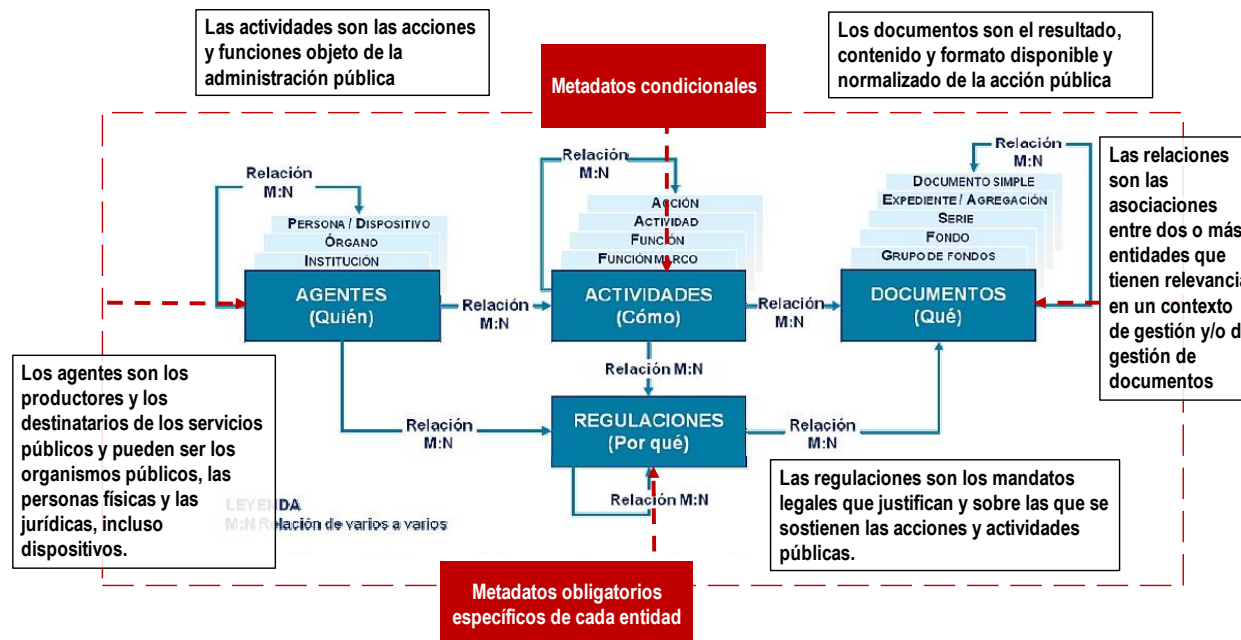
Las actividades son las acciones y funciones objeto de la administración pública

Metadatos condicionales

Los documentos son el resultado, contenido y formato disponible y normalizado de la acción pública

Relación M:N

Persona / Dispositivo
Órgano
Institución

Relación M:N

Acción
Actividad
Función
Función marco

Relación M:N

Documento simple
Expediente / Agregación
Serie
Fondo
Grupo de fondos

Las relaciones son las asociaciones entre dos o más entidades que tienen relevancia en un contexto de gestión y/o d gestión de documentos

AGENTES (Quién)

Relación M:N

ACTIVIDADES (Cómo)

Relación M:N

DOCUMENTOS (Qué)

Relación M:N

Los agentes son los productores y los destinatarios de los servicios públicos y pueden ser los organismos públicos, las personas físicas y las jurídicas, incluso dispositivos.

Relación M:N

REGULACIONES (Por qué)

Relación M:N

Relación M:N

LEYENDA
M:N Relación de varios a varios

Las regulaciones son los mandatos legales que justifican y sobre las que se sostienen las acciones y actividades públicas.

Metadatos obligatorios específicos de cada entidad